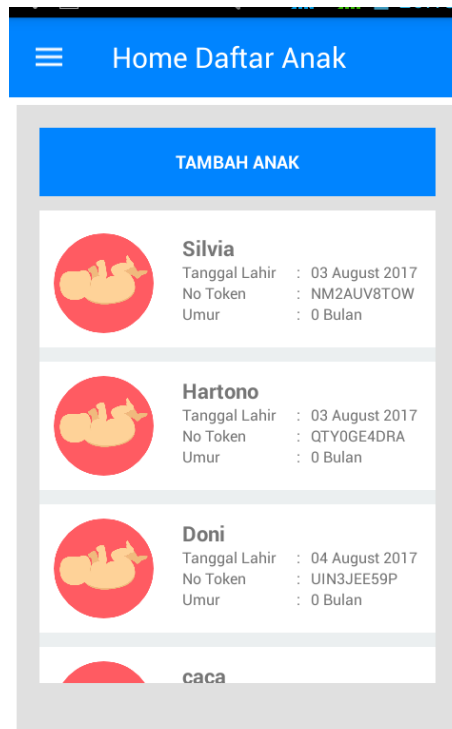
Home Daftar Anak

TAMBAH ANAK

Silvia
Tanggal Lahir : 03 August 2017
No Token : NM2AUV8TOW
Umur : 0 Bulan

Hartono
Tanggal Lahir : 03 August 2017
No Token : QTY0GE4DRA
Umur : 0 Bulan

Doni
Tanggal Lahir : 04 August 2017
No Token : UIN3JEE59P
Umur : 0 Bulan

caca